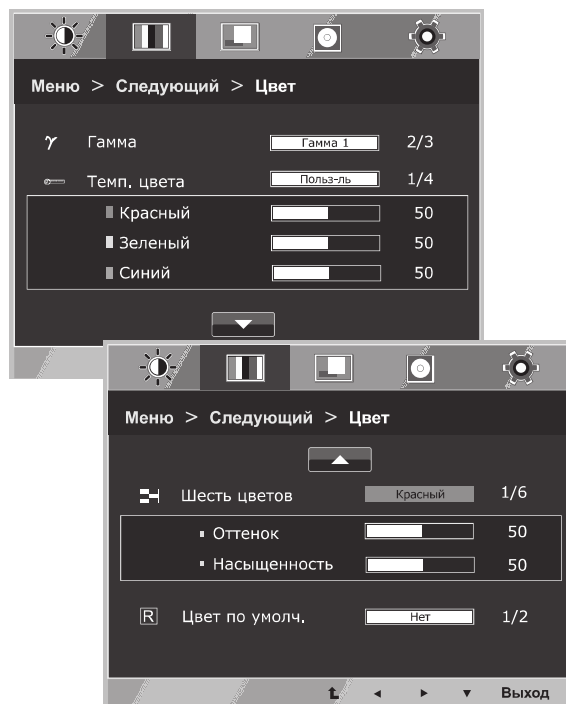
Меню > Следующий > Цвет

$\gamma$ Гамма Гамма 1 2/3

Темп. цвета Польз-ль 1/4

Красный 50

Зеленый 50

Синий 50

Меню > Следующий > Цвет

Шесть цветов Красный 1/6

Оттенок 50

Насыщенность 50

R Цвет по умолч. Нет 1/2

Выход